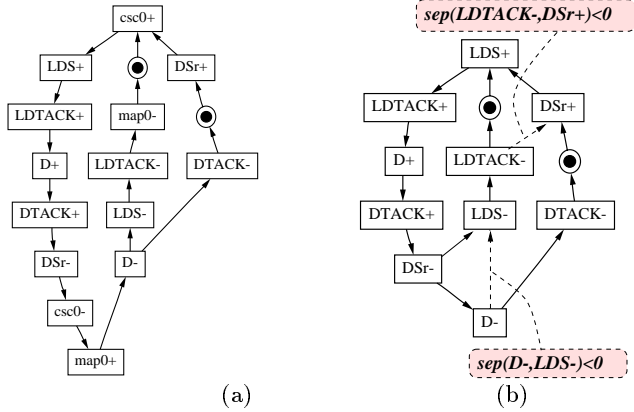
csc0+

LDS+

DSr+

LDTACK+

map0-

D+

LDTACK-

DTACK-

DTACK+

LDS-

DSr-

D-

csc0-

map0+

(a)

sep(LDTACK-,DSr+)<0

LDS+

LDTACK+

DSr+

D+

LDTACK-

DTACK+

LDS-

DTACK-

DSr-

D-

sep(D-,LDS-)<0

(b)